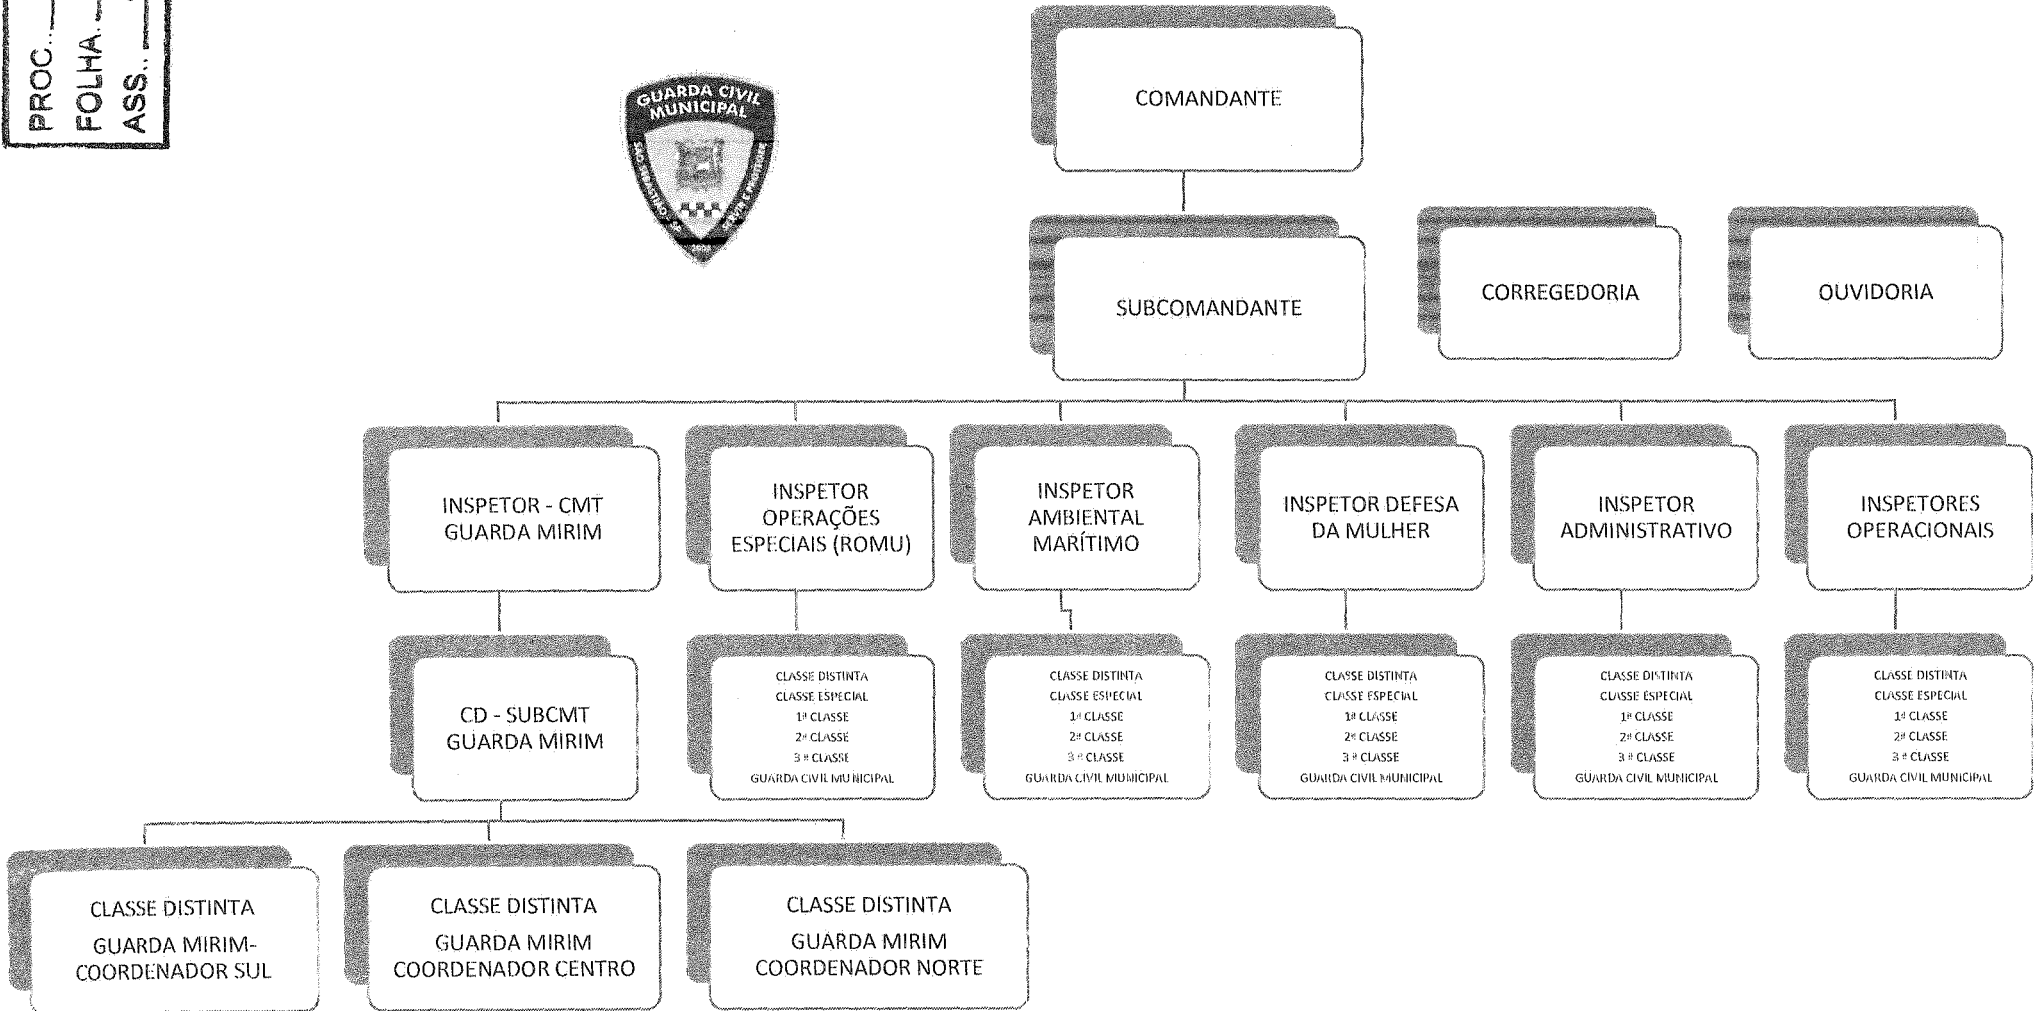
PROC. ____
FOLHA ____
ASS. ____

GUARDA CIVIL MUNICIPAL

COMANDANTE

SUBCOMANDANTE

CORREGEDORIA

OUVIDORIA

INSPETOR - CMT GUARDA MIRIM

INSPETOR OPERAÇÕES ESPECIAIS (ROMU)

INSPETOR AMBIENTAL MARÍTIMO

INSPETOR DEFESA DA MULHER

INSPETOR ADMINISTRATIVO

INSPETORES OPERACIONAIS

CD - SUBCMT GUARDA MIRIM

CLASSE DISTINTA
CLASSE ESPECIAL
1ª CLASSE
2ª CLASSE
3 ª CLASSE
GUARDA CIVIL MUNICIPAL

CLASSE DISTINTA
CLASSE ESPECIAL
1ª CLASSE
2ª CLASSE
3 ª CLASSE
GUARDA CIVIL MUNICIPAL

CLASSE DISTINTA
CLASSE ESPECIAL
1ª CLASSE
2ª CLASSE
3 ª CLASSE
GUARDA CIVIL MUNICIPAL

CLASSE DISTINTA
CLASSE ESPECIAL
1ª CLASSE
2ª CLASSE
3 ª CLASSE
GUARDA CIVIL MUNICIPAL

CLASSE DISTINTA
CLASSE ESPECIAL
1ª CLASSE
2ª CLASSE
3 ª CLASSE
GUARDA CIVIL MUNICIPAL

CLASSE DISTINTA
GUARDA MIRIM-
COORDENADOR SUL

CLASSE DISTINTA
GUARDA MIRIM
COORDENADOR CENTRO

CLASSE DISTINTA
GUARDA MIRIM
COORDENADOR NORTE